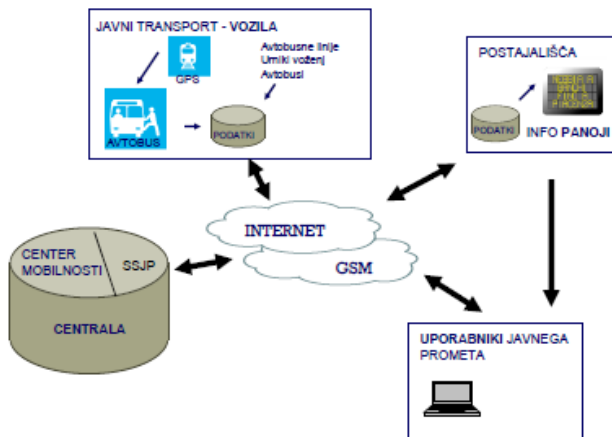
JAVNI TRANSPORT - VOZILA

GPS

Avtobusne linije
Urniki vožnj
Avtobusi

AVTOBUS

PODATKI

POSTAJALIŠČA

PODATKI

INFO PANOJI

INTERNET

GSM

CENTER MOBILNOSTI

SSJP

CENTRALA

UPORABNIKI JAVNEGA PROMETA